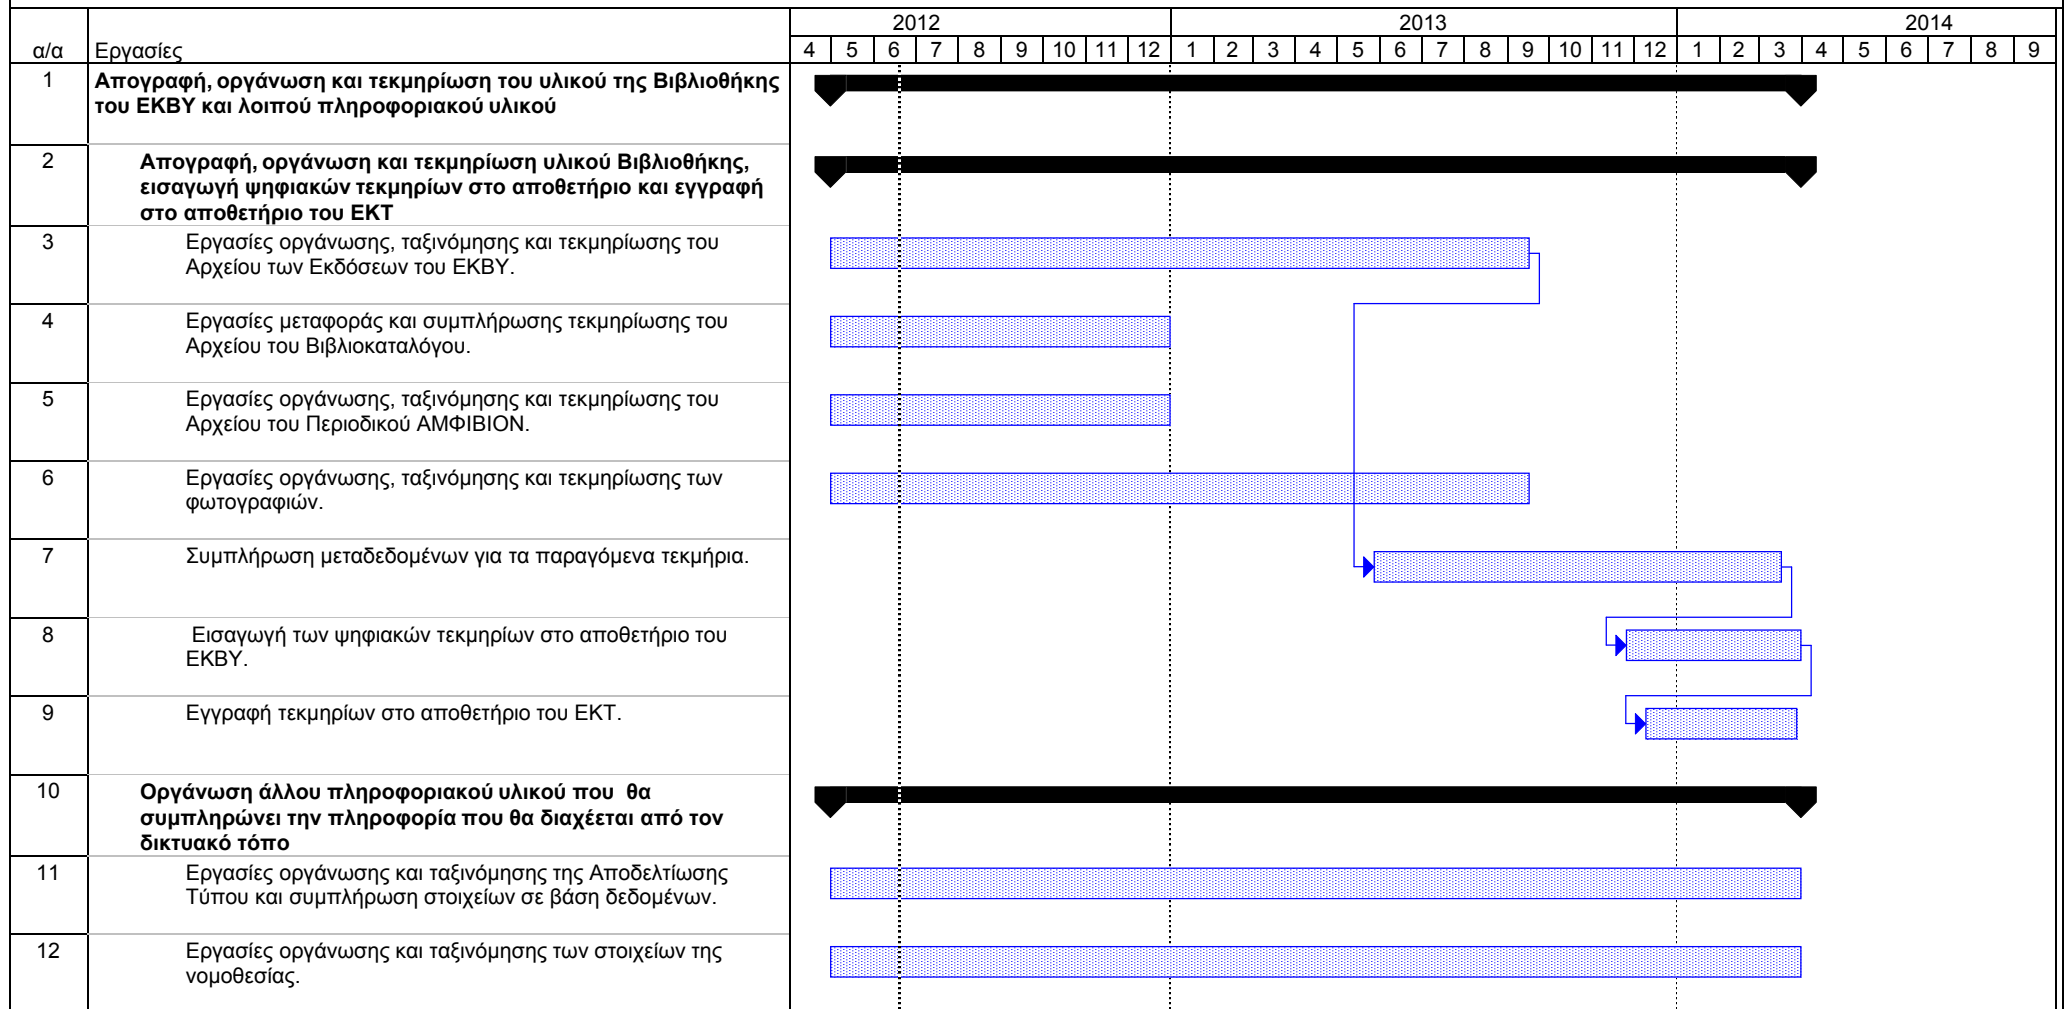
| α/α | Εργασίες | 2012 | | | | | | | | | 2013 | | | | | | | | | | | | 2014 | | | | | | | | |
|---|---|---|---|---|---|---|---|---|---|---|---|---|---|---|---|---|---|---|---|---|---|---|---|---|---|---|---|---|---|---|---|
| | | 4 | 5 | 6 | 7 | 8 | 9 | 10 | 11 | 12 | 1 | 2 | 3 | 4 | 5 | 6 | 7 | 8 | 9 | 10 | 11 | 12 | 1 | 2 | 3 | 4 | 5 | 6 | 7 | 8 | 9 |
| 1 | **Απογραφή, οργάνωση και τεκμηρίωση του υλικού της Βιβλιοθήκης του ΕΚΒΥ και λοιπού πληροφοριακού υλικού** | | | | | | | | | | | | | | | | | | | | | | | | | | | | | | |
| 2 | **Απογραφή, οργάνωση και τεκμηρίωση υλικού Βιβλιοθήκης, εισαγωγή ψηφιακών τεκμηρίων στο αποθετήριο και εγγραφή στο αποθετήριο του ΕΚΤ** | | | | | | | | | | | | | | | | | | | | | | | | | | | | | | |
| 3 | Εργασίες οργάνωσης, ταξινόμησης και τεκμηρίωσης του Αρχείου των Εκδόσεων του ΕΚΒΥ. | | | | | | | | | | | | | | | | | | | | | | | | | | | | | | |
| 4 | Εργασίες μεταφοράς και συμπλήρωσης τεκμηρίωσης του Αρχείου του Βιβλιοκαταλόγου. | | | | | | | | | | | | | | | | | | | | | | | | | | | | | | |
| 5 | Εργασίες οργάνωσης, ταξινόμησης και τεκμηρίωσης του Αρχείου του Περιοδικού ΑΜΦΙΒΙΟΝ. | | | | | | | | | | | | | | | | | | | | | | | | | | | | | | |
| 6 | Εργασίες οργάνωσης, ταξινόμησης και τεκμηρίωσης των φωτογραφιών. | | | | | | | | | | | | | | | | | | | | | | | | | | | | | | |
| 7 | Συμπλήρωση μεταδεδομένων για τα παραγόμενα τεκμήρια. | | | | | | | | | | | | | | | | | | | | | | | | | | | | | | |
| 8 | Εισαγωγή των ψηφιακών τεκμηρίων στο αποθετήριο του ΕΚΒΥ. | | | | | | | | | | | | | | | | | | | | | | | | | | | | | | |
| 9 | Εγγραφή τεκμηρίων στο αποθετήριο του ΕΚΤ. | | | | | | | | | | | | | | | | | | | | | | | | | | | | | | |
| 10 | **Οργάνωση άλλου πληροφοριακού υλικού που θα συμπληρώνει την πληροφορία που θα διαχέεται από τον δικτυακό τόπο** | | | | | | | | | | | | | | | | | | | | | | | | | | | | | | |
| 11 | Εργασίες οργάνωσης και ταξινόμησης της Αποδελτίωσης Τύπου και συμπλήρωση στοιχείων σε βάση δεδομένων. | | | | | | | | | | | | | | | | | | | | | | | | | | | | | | |
| 12 | Εργασίες οργάνωσης και ταξινόμησης των στοιχείων της νομοθεσίας. | | | | | | | | | | | | | | | | | | | | | | | | | | | | | | |